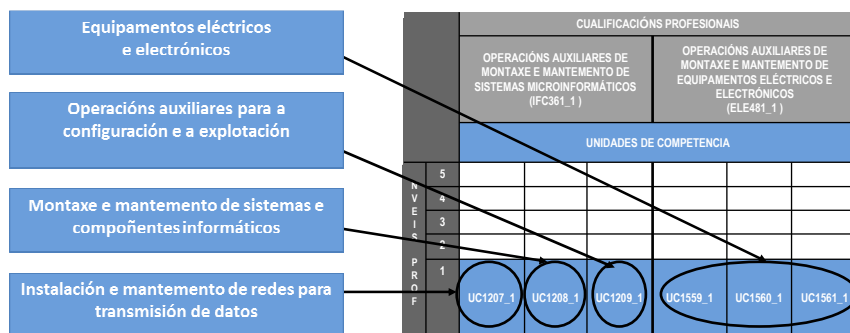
Equipamentos eléctricos e electrónicos

Operacións auxiliares para a configuración e a explotación

Montaxe e mantemento de sistemas e compoñentes informáticos

Instalación e mantemento de redes para transmisión de datos

CUALIFICACIÓNS PROFESIONAIS

OPERACIÓNS AUXILIARES DE MONTAXE E MANTEMENTO DE SISTEMAS MICROINFORMÁTICOS (IFC361_1 )

OPERACIÓNS AUXILIARES DE MONTAXE E MANTEMENTO DE EQUIPAMENTOS ELÉCTRICOS E ELECTRÓNICOS (ELE481_1 )

UNIDADES DE COMPETENCIA

N
V
E
I
S
P
R
O
F

5
4
3
2
1

UC1207_1 UC1208_1 UC1209_1 UC1559_1 UC1560_1 UC1561_1